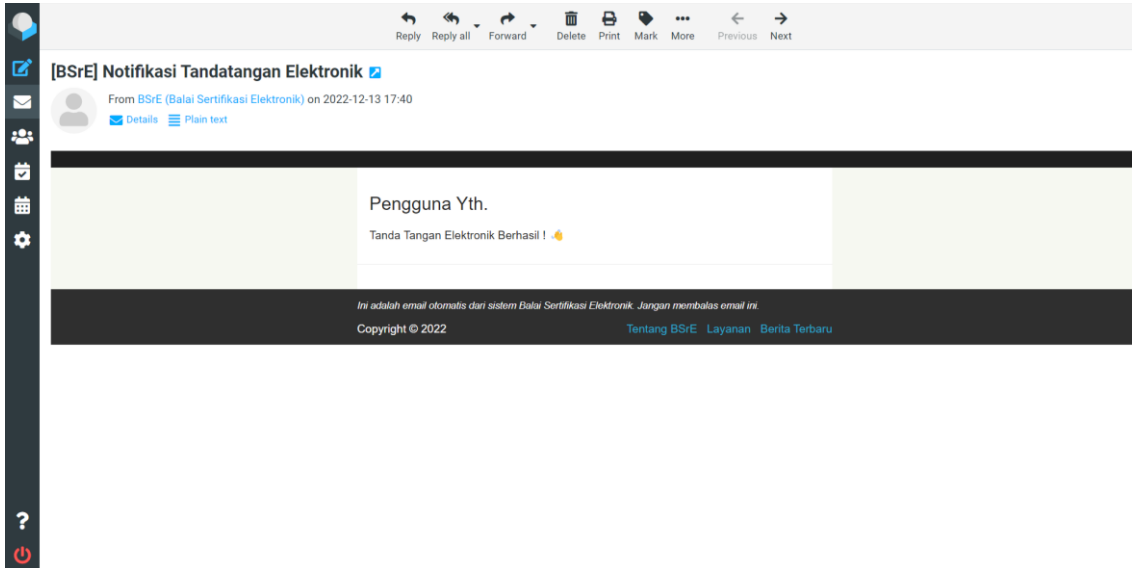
Reply Reply all Forward Delete Print Mark More Previous Next

[BSrE] Notifikasi Tandatangan Elektronik

From BSrE (Balai Sertifikasi Elektronik) on 2022-12-13 17:40
Details Plain text

Pengguna Yth.

Tanda Tangan Elektronik Berhasil ! 👌

Ini adalah email otomatis dari sistem Balai Sertifikasi Elektronik. Jangan membalas email ini.

Copyright © 2022

Tentang BSrE Layanan Berita Terbaru

?